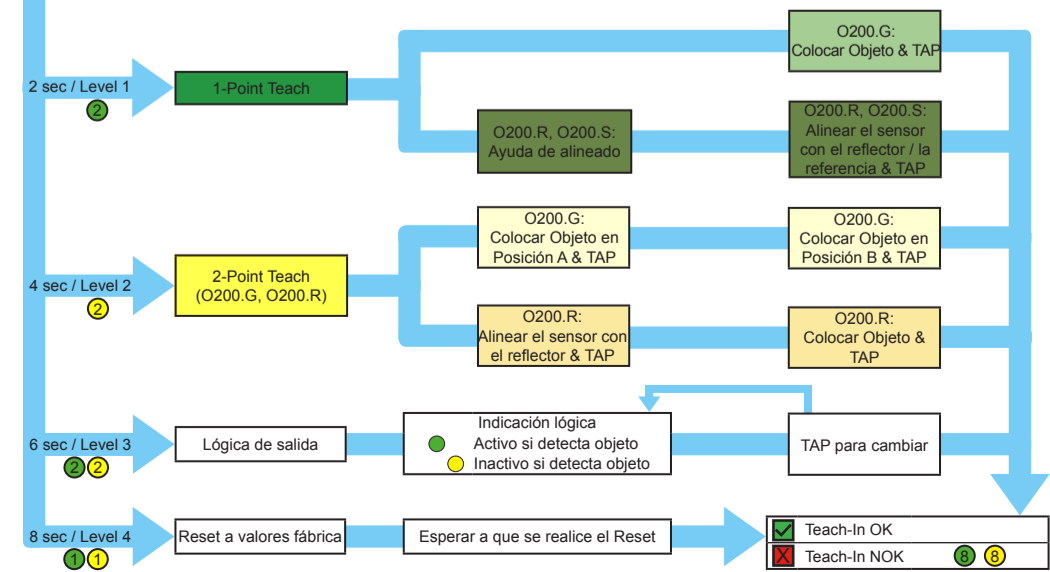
2 sec / Level 1
2

1-Point Teach

O200.G:
Colocar Objeto & TAP

O200.R, O200.S:
Ayuda de alineado

O200.R, O200.S:
Alinear el sensor con el reflector / la referencia & TAP

4 sec / Level 2
2

2-Point Teach
(O200.G, O200.R)

O200.G:
Colocar Objeto en Posición A & TAP

O200.G:
Colocar Objeto en Posición B & TAP

O200.R:
Alinear el sensor con el reflector & TAP

O200.R:
Colocar Objeto & TAP

6 sec / Level 3
2 2

Lógica de salida

Indicación lógica
Activo si detecta objeto
Inactivo si detecta objeto

TAP para cambiar

8 sec / Level 4
1 1

Reset a valores fábrica

Esperar a que se realice el Reset

Teach-In OK
Teach-In NOK 8 8